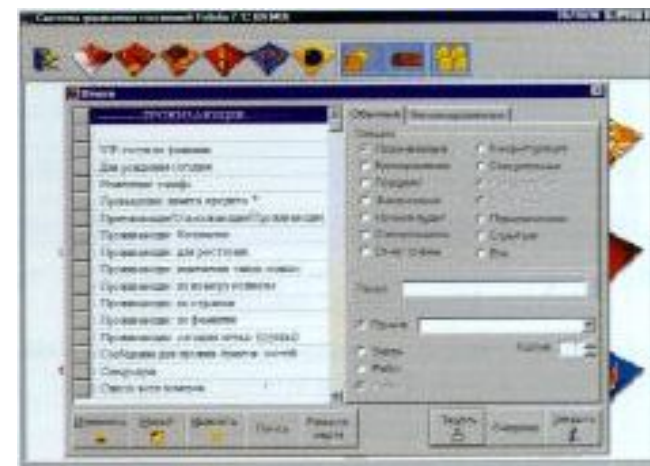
Система управления гостиницей Fidelio / С 3 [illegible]

Отчет

-------ПРОИЗВОДСТВО-------

VIP гости по фамилии

Для ухода на сегодня

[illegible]

Производство: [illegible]

Производство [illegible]

Производство: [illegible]

Производство: для ресторана

Производство: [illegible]

Производство: по возрасту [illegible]

Производство: по странам

Производство: по фамилиям

Производство: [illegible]

Свободные для продажи номера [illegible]

Сохраненные

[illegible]

Обычный | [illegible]

Опции

Изменить | Новый | Удалить | Поиск | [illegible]

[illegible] | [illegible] | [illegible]